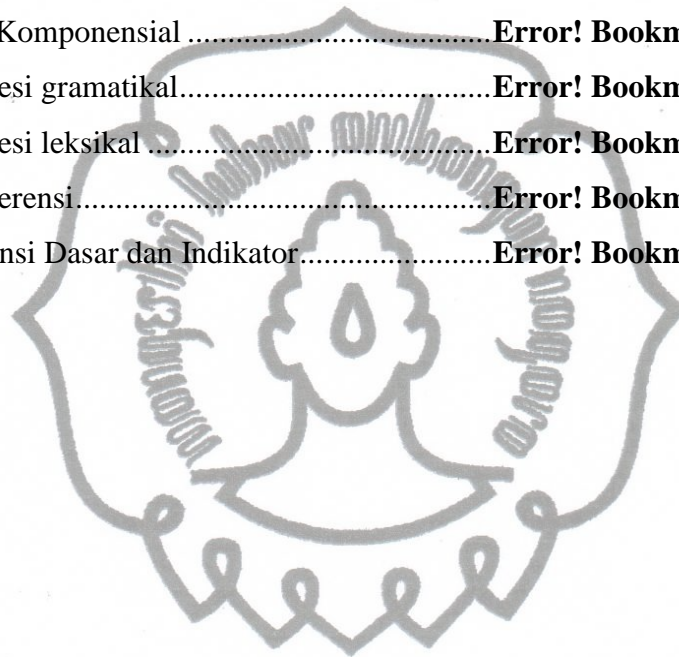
Komponensial ....................................Error! Bookm
esi gramatikal.......................................Error! Bookm
esi leksikal ...........................................Error! Bookm
erensi....................................................Error! Bookm
nsi Dasar dan Indikator........................Error! Bookm